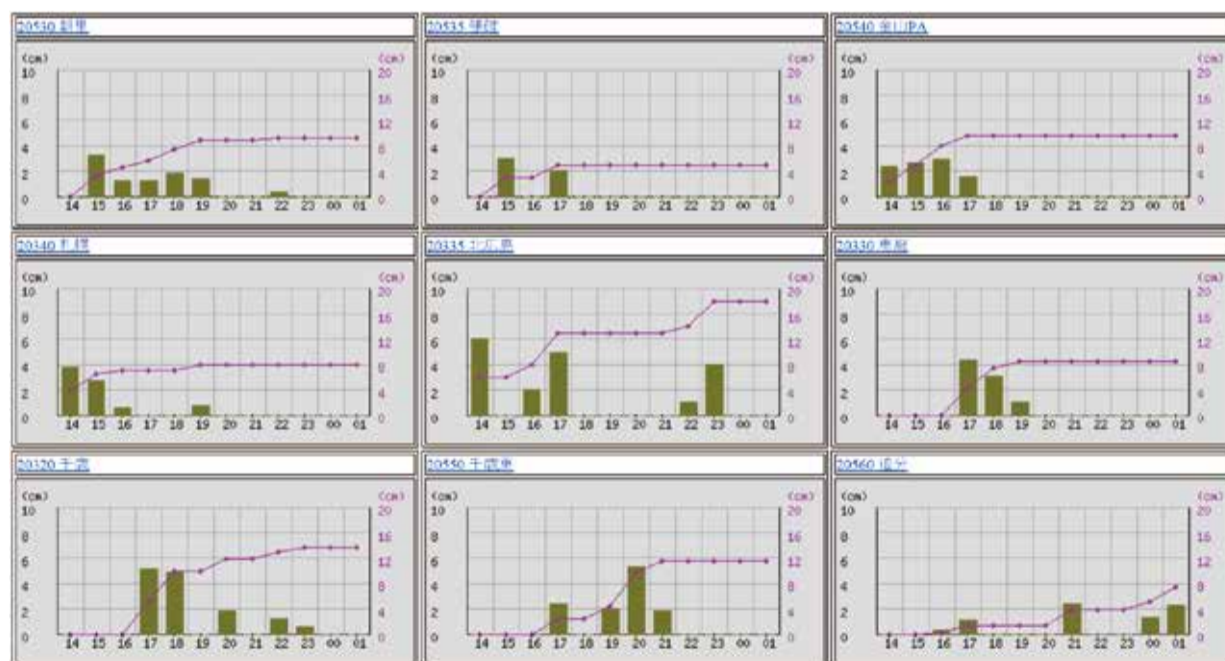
20530 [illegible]

(cm) 10 8 6 4 2 0
(cm) 20 16 12 8 4 0
14 15 16 17 18 19 20 21 22 23 00 01

20535 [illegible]

(cm) 10 8 6 4 2 0
(cm) 20 16 12 8 4 0
14 15 16 17 18 19 20 21 22 23 00 01

20540 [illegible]PA

(cm) 10 8 6 4 2 0
(cm) 20 16 12 8 4 0
14 15 16 17 18 19 20 21 22 23 00 01

20340 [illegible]

(cm) 10 8 6 4 2 0
(cm) 20 16 12 8 4 0
14 15 16 17 18 19 20 21 22 23 00 01

20335 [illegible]

(cm) 10 8 6 4 2 0
(cm) 20 16 12 8 4 0
14 15 16 17 18 19 20 21 22 23 00 01

20330 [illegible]

(cm) 10 8 6 4 2 0
(cm) 20 16 12 8 4 0
14 15 16 17 18 19 20 21 22 23 00 01

20320 千歳

(cm) 10 8 6 4 2 0
(cm) 20 16 12 8 4 0
14 15 16 17 18 19 20 21 22 23 00 01

20550 千歳東

(cm) 10 8 6 4 2 0
(cm) 20 16 12 8 4 0
14 15 16 17 18 19 20 21 22 23 00 01

20560 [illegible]

(cm) 10 8 6 4 2 0
(cm) 20 16 12 8 4 0
14 15 16 17 18 19 20 21 22 23 00 01